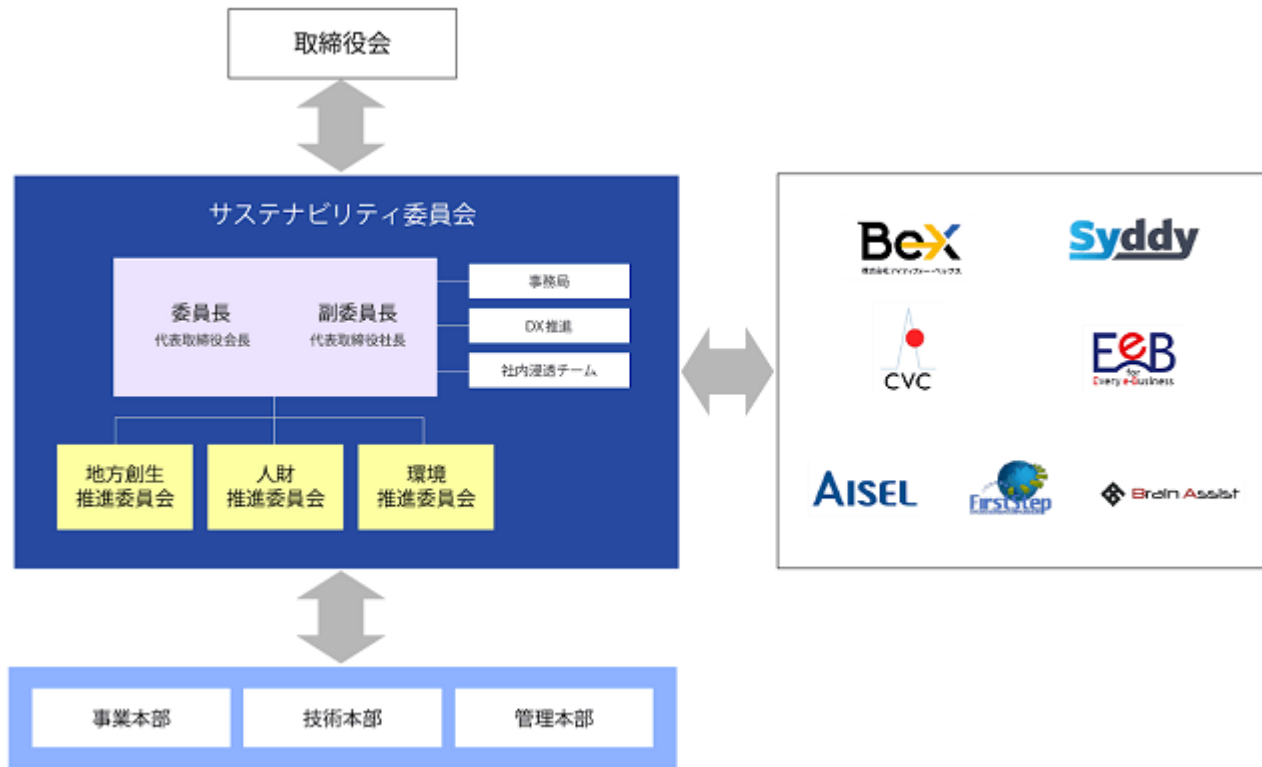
取締役会

サステナビリティ委員会

委員長
代表取締役会長

副委員長
代表取締役社長

事務局

DX推進

社内浸透チーム

地方創生
推進委員会

人財
推進委員会

環境
推進委員会

BeX
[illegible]

Syddy

CVC

EeB
for
Every e-Business

AISEL

FirstStep

Brain Assist

事業本部

技術本部

管理本部